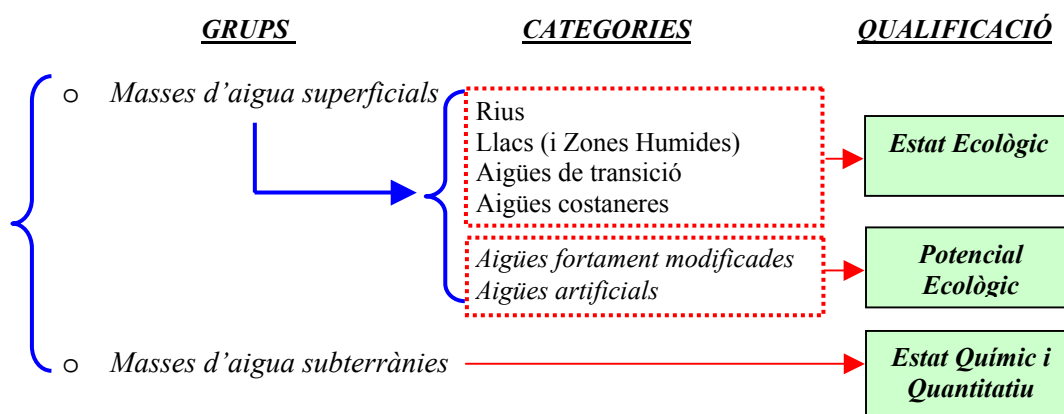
GRUPS

CATEGORIES

QUALIFICACIÓ

o Masses d'aigua superficials

Rius
Llacs (i Zones Humides)
Aigües de transició
Aigües costaneres

Estat Ecològic

Aigües fortament modificades
Aigües artificials

Potencial Ecològic

o Masses d'aigua subterrànies

Estat Químic i Quantitatiu